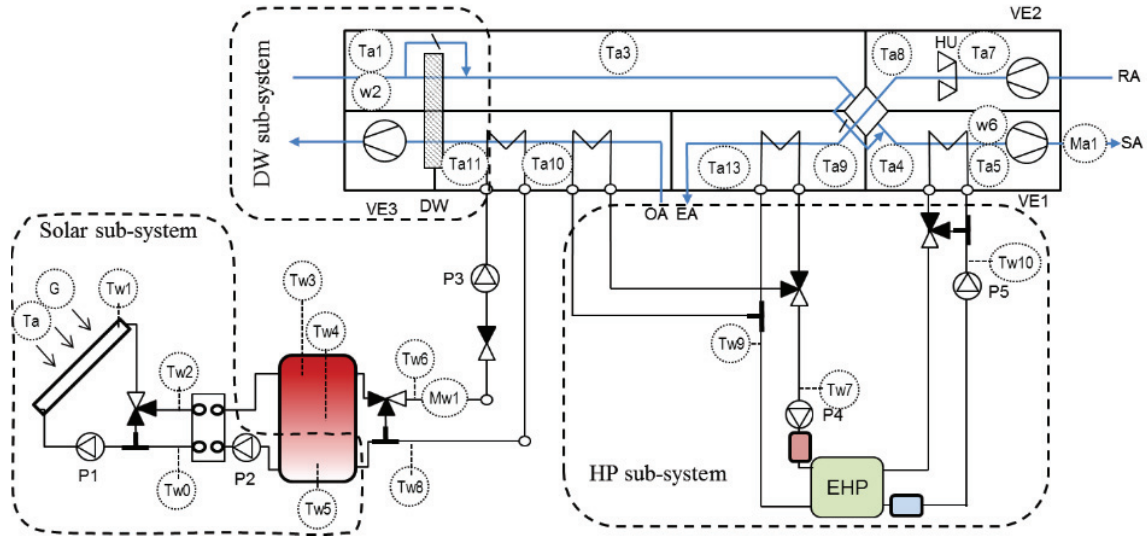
DW sub-system
Ta1
w2
Ta3
Ta8
HU
Ta7
VE2
RA
w6
Ma1
SA
Ta11
Ta10
Ta13
Ta9
Ta4
Ta5
VE3
DW
OA
EA
VE1
Solar sub-system
G
Tw1
Ta
Tw2
Tw3
Tw4
P3
Tw6
Mw1
Tw10
P5
Tw9
Tw7
P4
P1
Tw0
P2
Tw5
Tw8
HP sub-system
EHP